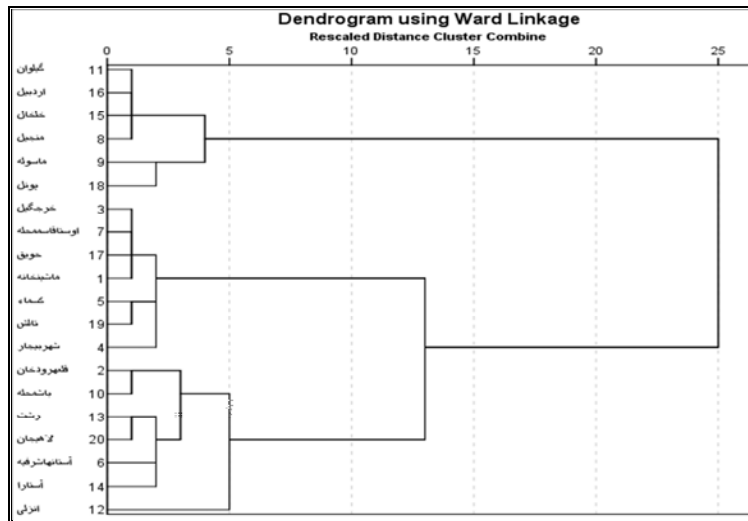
Dendrogram using Ward Linkage
Rescaled Distance Cluster Combine

0 5 10 15 20 25

گیلوان 11
اردبیل 16
خلخال 15
منجیل 8
ماسوله 9
یونل 18
خرجگیل 3
اوستافاسحمله 7
جوبق 17
ماشینخانه 1
کسماء 5
ناتش 19
شهربیجار 4
قلعهرودخان 2
باشمله 10
رشت 13
لاهیجان 20
آستانهاشرفیه 6
آستارا 14
انزلی 12